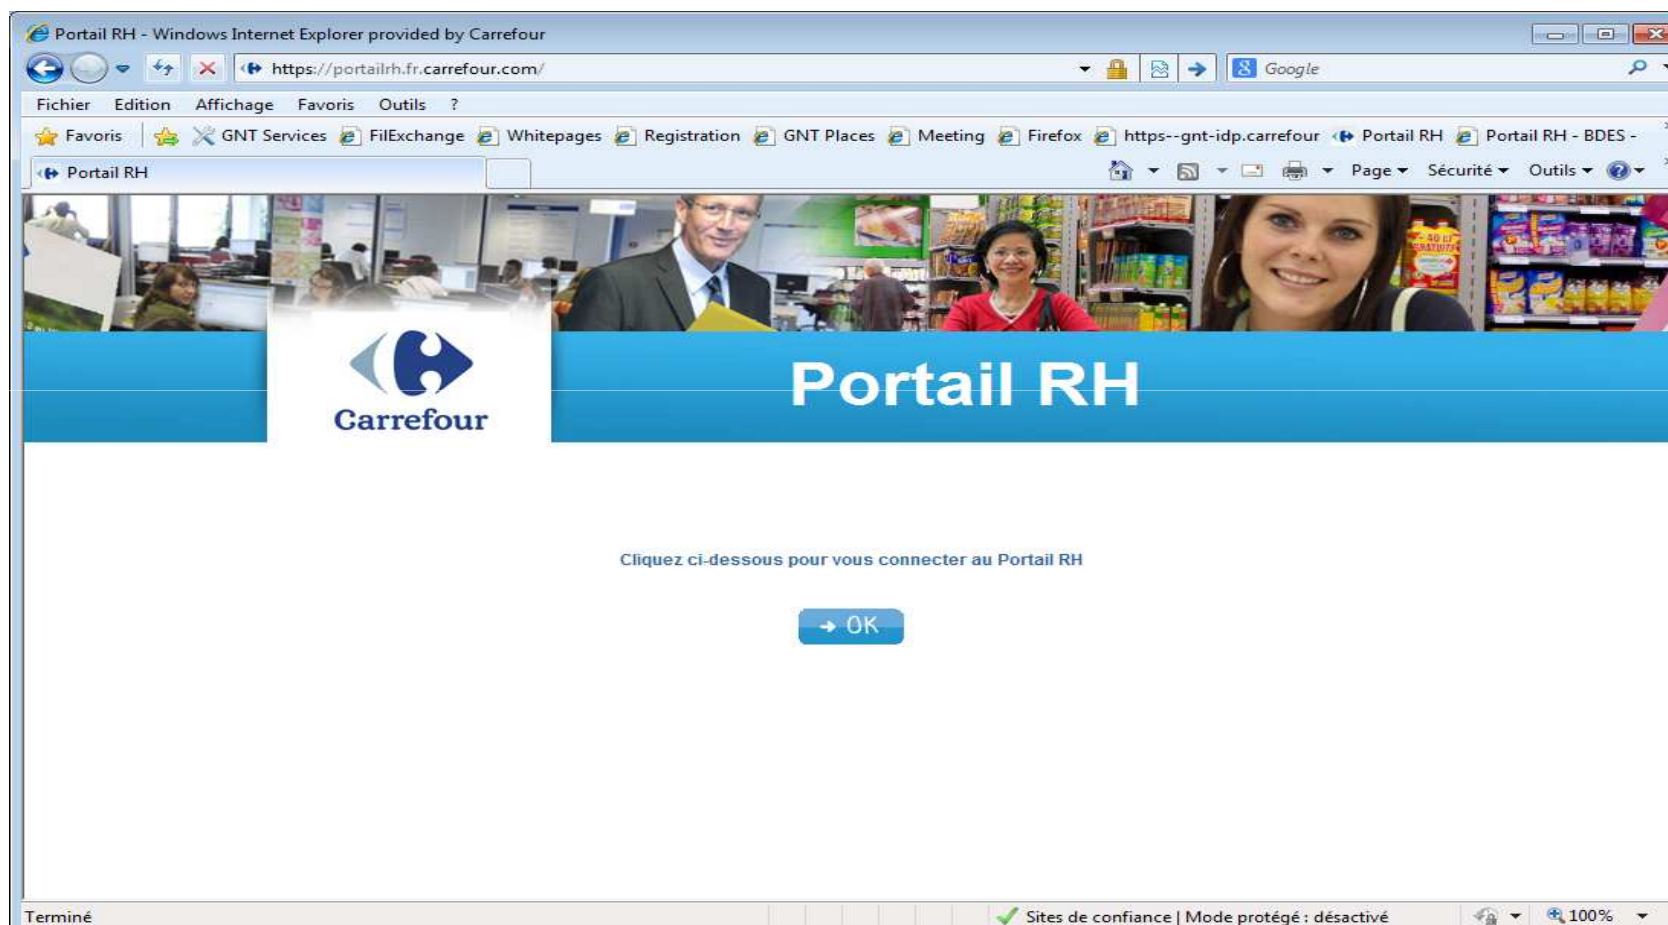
Portail RH - Windows Internet Explorer provided by Carrefour

https://portailrh.fr.carrefour.com/

Google

Fichier Edition Affichage Favoris Outils ?

Favoris GNT Services FilExchange Whitepages Registration GNT Places Meeting Firefox https--gnt-idp.carrefour Portail RH Portail RH - BDES -

Portail RH

Page Sécurité Outils

Carrefour

Portail RH

Cliquez ci-dessous pour vous connecter au Portail RH

OK

Terminé

Sites de confiance | Mode protégé : désactivé

100%